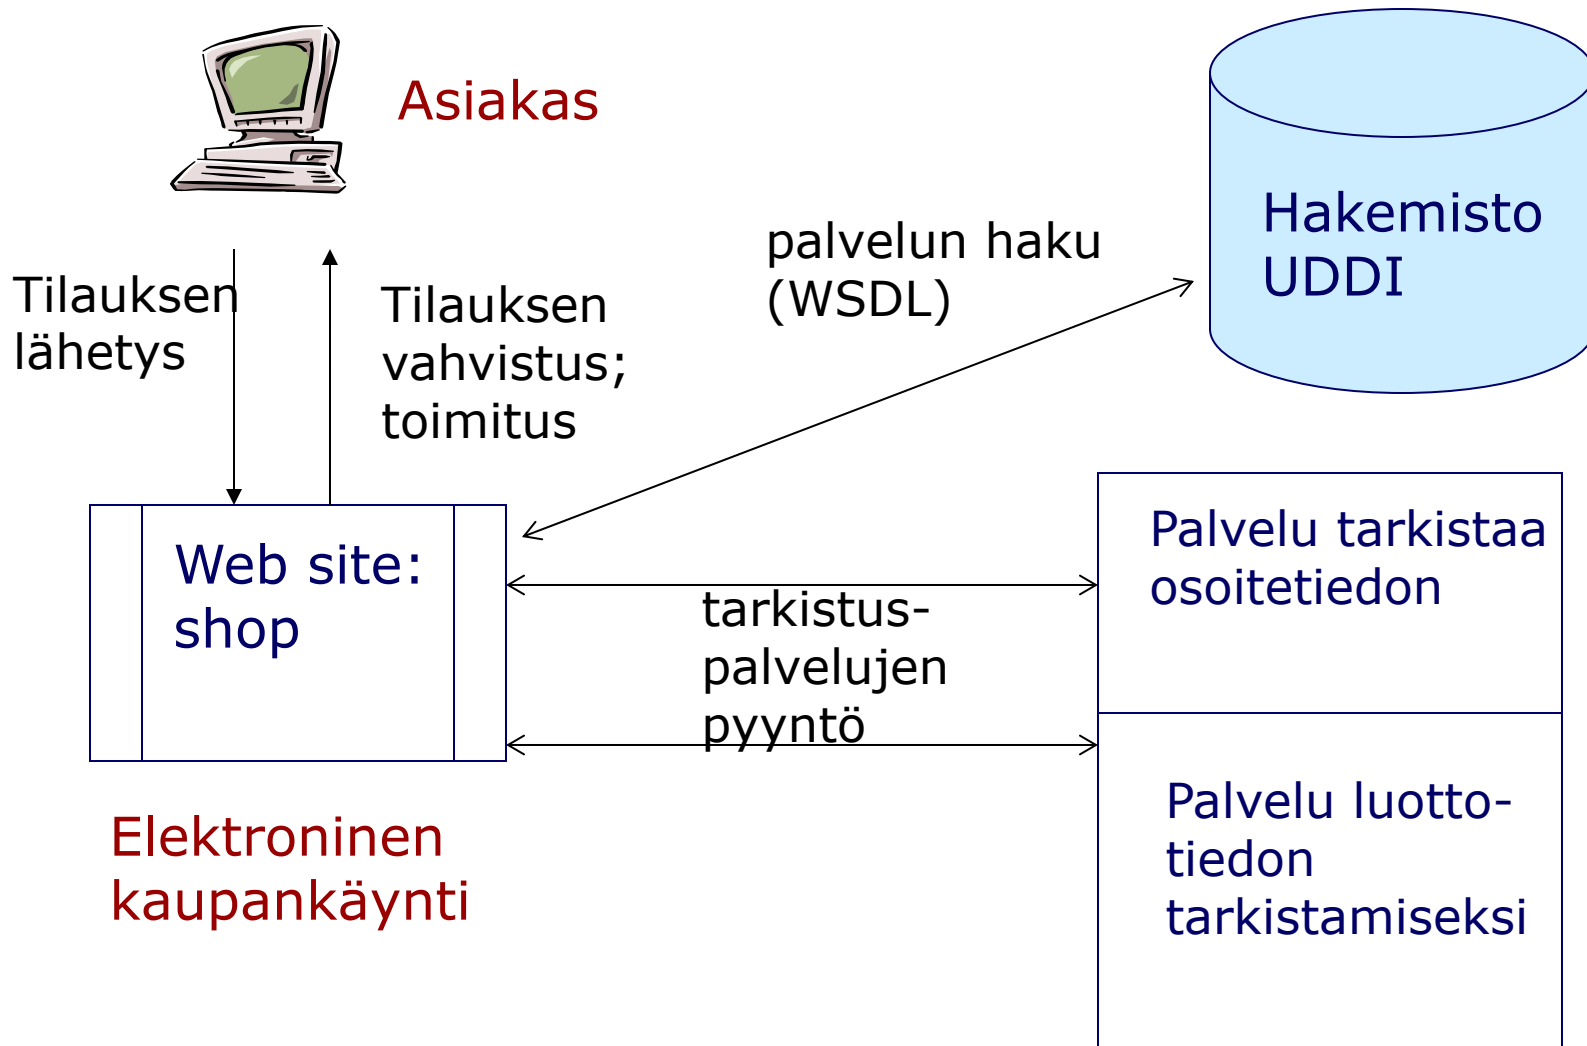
Asiakas

Hakemisto UDDI

palvelun haku (WSDL)

Tilauksen lähetys

Tilauksen vahvistus; toimitus

Web site: shop

Palvelu tarkistaa osoitetiedon

tarkistus-palvelujen pyyntö

Palvelu luotto-tiedon tarkistamiseksi

Elektroninen kaupankäynti